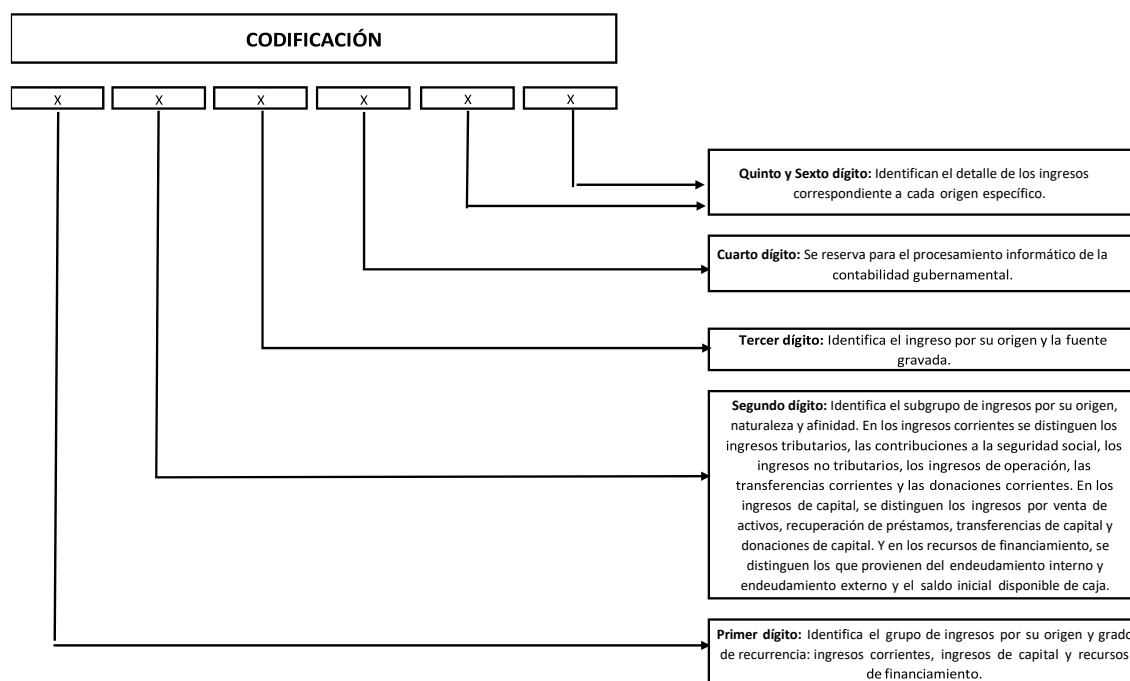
CODIFICACIÓN

X X X X X X

**Quinto y Sexto dígito:** Identifican el detalle de los ingresos correspondiente a cada origen específico.

**Cuarto dígito:** Se reserva para el procesamiento informático de la contabilidad gubernamental.

**Tercer dígito:** Identifica el ingreso por su origen y la fuente gravada.

**Segundo dígito:** Identifica el subgrupo de ingresos por su origen, naturaleza y afinidad. En los ingresos corrientes se distinguen los ingresos tributarios, las contribuciones a la seguridad social, los ingresos no tributarios, los ingresos de operación, las transferencias corrientes y las donaciones corrientes. En los ingresos de capital, se distinguen los ingresos por venta de activos, recuperación de préstamos, transferencias de capital y donaciones de capital. Y en los recursos de financiamiento, se distinguen los que provienen del endeudamiento interno y endeudamiento externo y el saldo inicial disponible de caja.

**Primer dígito:** Identifica el grupo de ingresos por su origen y grad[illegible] de recurrencia: ingresos corrientes, ingresos de capital y recursos de financiamiento.